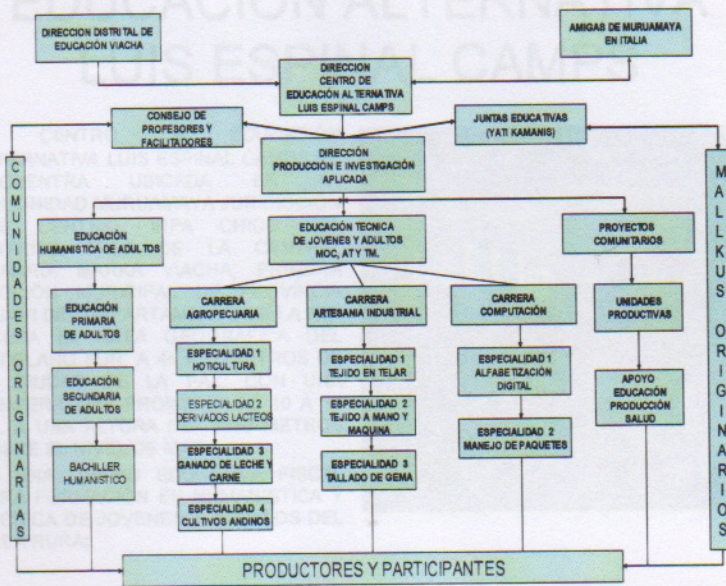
EDUCACION ALTERNATIVA
LUIS ESPINAL CAMPS

DIRECCION DISTRITAL DE EDUCACIÓN VIACHA

AMIGAS DE MURUAMAYA EN ITALIA

DIRECCION CENTRO DE EDUCACIÓN ALTERNATIVA LUIS ESPINAL CAMPS

CONSEJO DE PROFESORES Y FACILITADORES

JUNTAS EDUCATIVAS (YATI KAMANIS)

DIRECCIÓN PRODUCCIÓN E INVESTIGACIÓN APLICADA

COMUNIDADES ORIGINARIAS

MALLKUS ORIGINARIOS

EDUCACIÓN HUMANISTICA DE ADULTOS

EDUCACIÓN TECNICA DE JOVENES Y ADULTOS MOC, AT Y TM.

PROYECTOS COMUNITARIOS

EDUCACIÓN PRIMARIA DE ADULTOS

EDUCACIÓN SECUNDARIA DE ADULTOS

BACHILLER HUMANISTICO

CARRERA AGROPECUARIA

ESPECIALIDAD 1 HOTICULTURA

ESPECIALIDAD 2 DERIVADOS LACTEOS

ESPECIALIDAD 3 GANADO DE LECHE Y CARNE

ESPECIALIDAD 4 CULTIVOS ANDINOS

CARRERA ARTESANIA INDUSTRIAL

ESPECIALIDAD 1 TEJIDO EN TELAR

ESPECIALIDAD 2 TEJIDO A MANO Y MAQUINA

ESPECIALIDAD 3 TALLADO DE GEMA

CARRERA COMPUTACIÓN

ESPECIALIDAD 1 ALFABETIZACIÓN DIGITAL

ESPECIALIDAD 2 MANEJO DE PAQUETES

UNIDADES PRODUCTIVAS

APOYO EDUCACIÓN PRODUCCIÓN SALUD

PRODUCTORES Y PARTICIPANTES